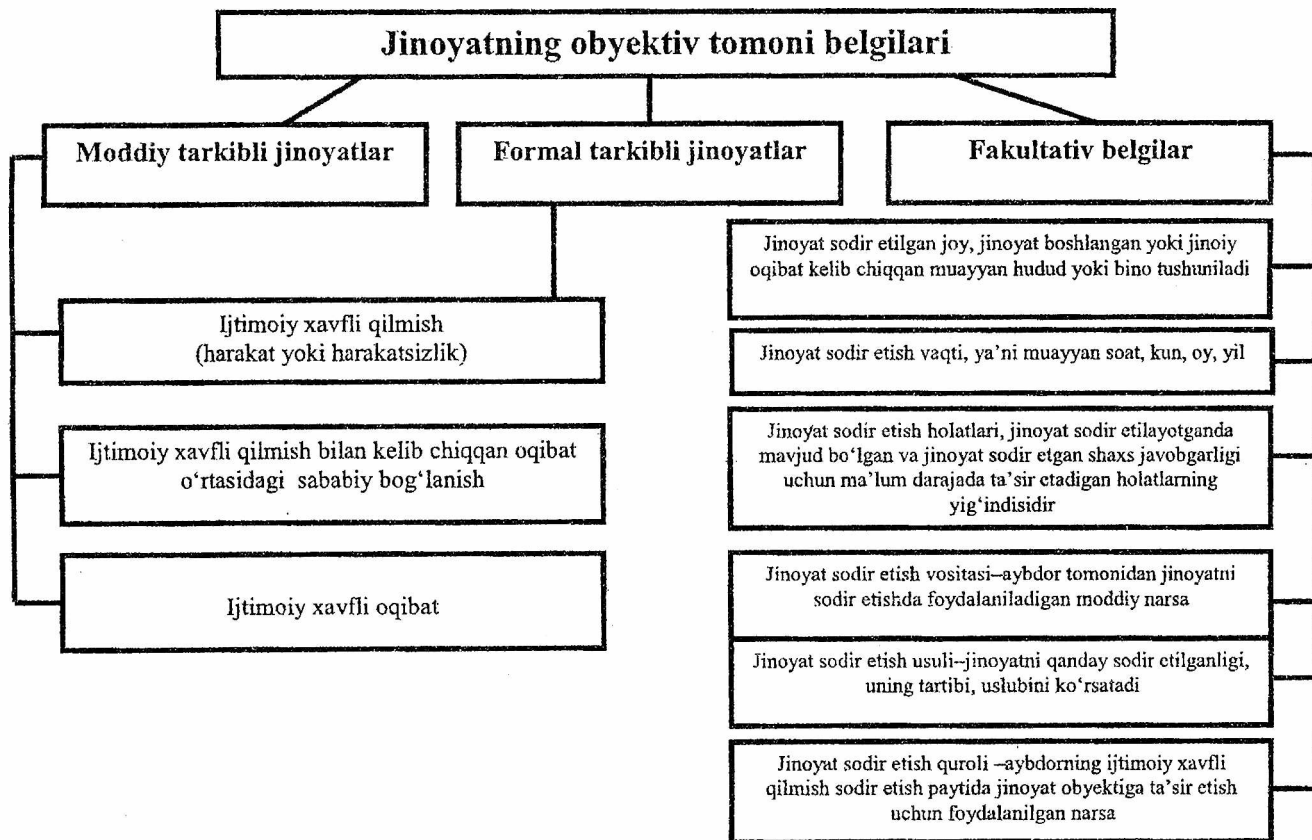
Jinoyatning obyektiv tomoni belgilari

Moddiy tarkibli jinoyatlar

Formal tarkibli jinoyatlar

Fakultativ belgilar

Ijtimoiy xavfli qilmish (harakat yoki harakatsizlik)

Ijtimoiy xavfli qilmish bilan kelib chiqqan oqibat o'rtasidagi sababiy bog'lanish

Ijtimoiy xavfli oqibat

Jinoyat sodir etilgan joy, jinoyat boshlangan yoki jinoiy oqibat kelib chiqqan muayyan hudud yoki bino tushuniladi

Jinoyat sodir etish vaqti, ya'ni muayyan soat, kun, oy, yil

Jinoyat sodir etish holatlari, jinoyat sodir etilayotganda mavjud bo'lgan va jinoyat sodir etgan shaxs javobgarligi uchun ma'lum darajada ta'sir etadigan holatlarning yig'indisidir

Jinoyat sodir etish vositasi–aybdor tomonidan jinoyatni sodir etishda foydalaniladigan moddiy narsa

Jinoyat sodir etish usuli–jinoyatni qanday sodir etilganligi, uning tartibi, uslubini ko'rsatadi

Jinoyat sodir etish quroli –aybdorning ijtimoiy xavfli qilmish sodir etish paytida jinoyat obyektiga ta'sir etish uchun foydalanilgan narsa